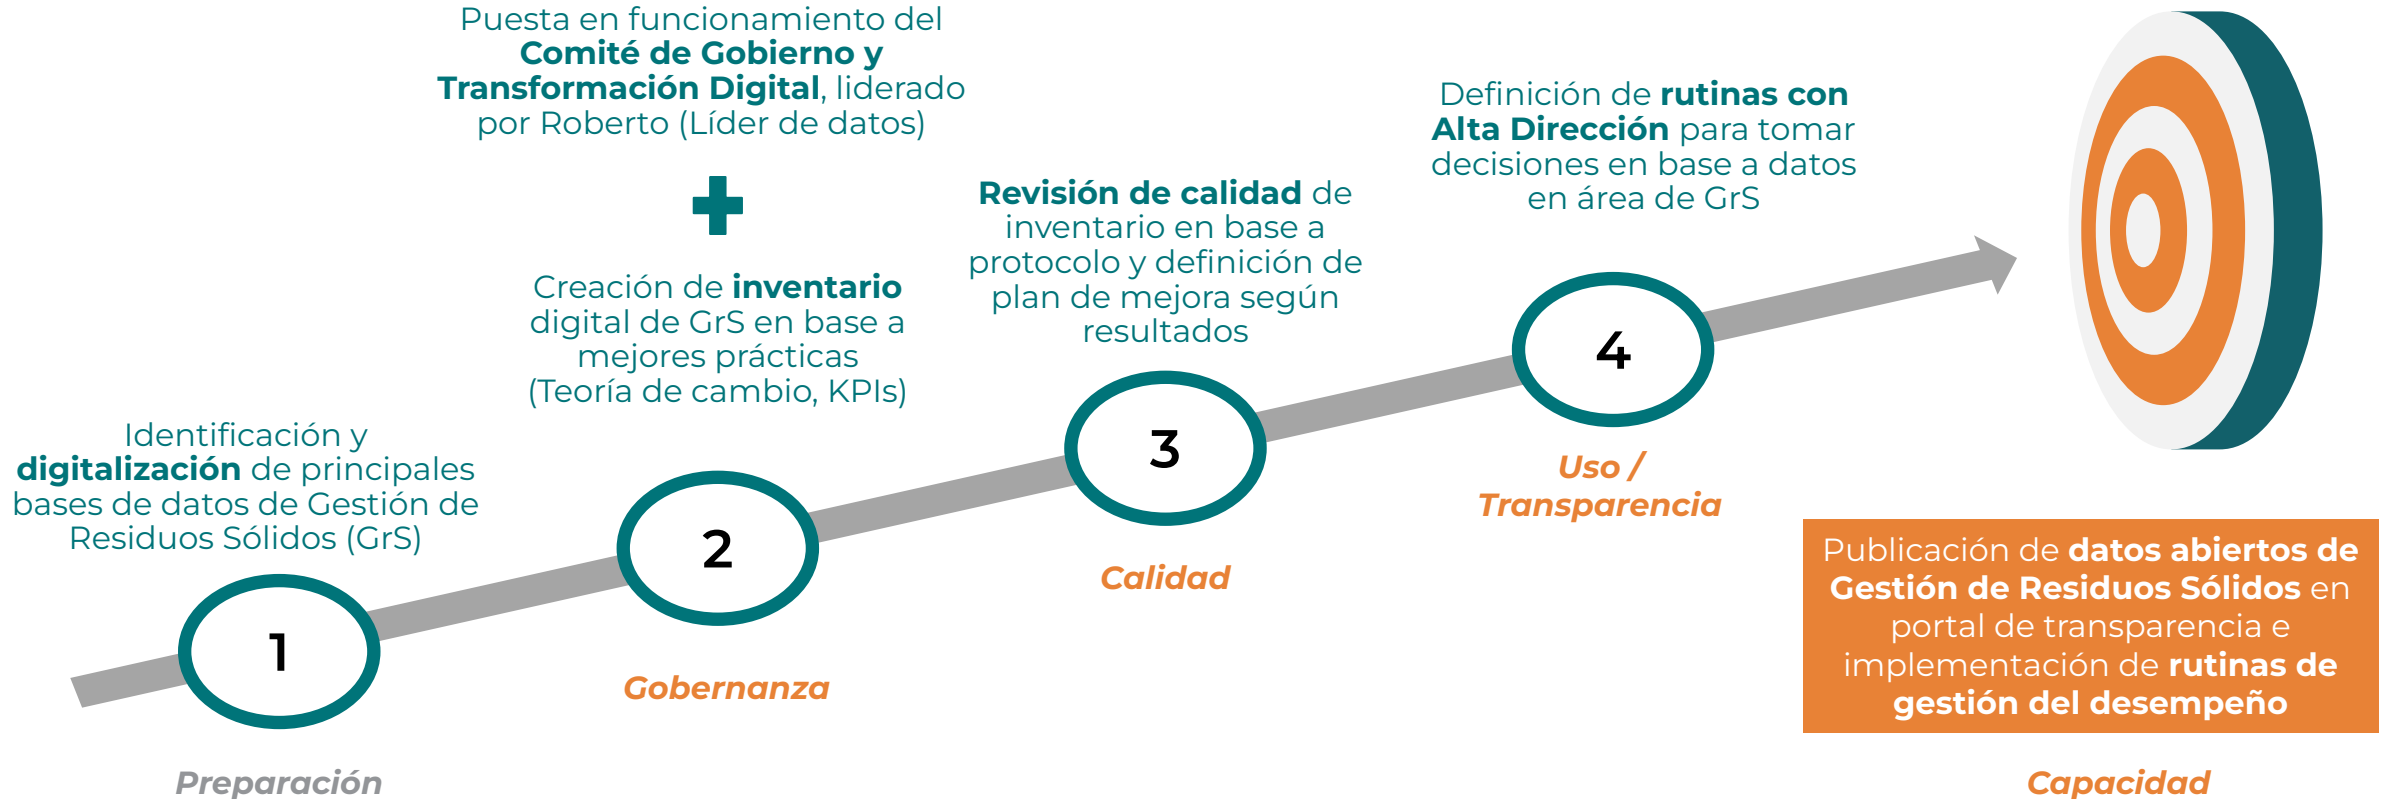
Puesta en funcionamiento del Comité de Gobierno y Transformación Digital, liderado por Roberto (Líder de datos)

Creación de inventario digital de GrS en base a mejores prácticas (Teoría de cambio, KPIs)

Revisión de calidad de inventario en base a protocolo y definición de plan de mejora según resultados

Definición de rutinas con Alta Dirección para tomar decisiones en base a datos en área de GrS

Identificación y digitalización de principales bases de datos de Gestión de Residuos Sólidos (GrS)

1

Preparación

2

Gobernanza

3

Calidad

4

Uso / Transparencia

Publicación de datos abiertos de Gestión de Residuos Sólidos en portal de transparencia e implementación de rutinas de gestión del desempeño

Capacidad